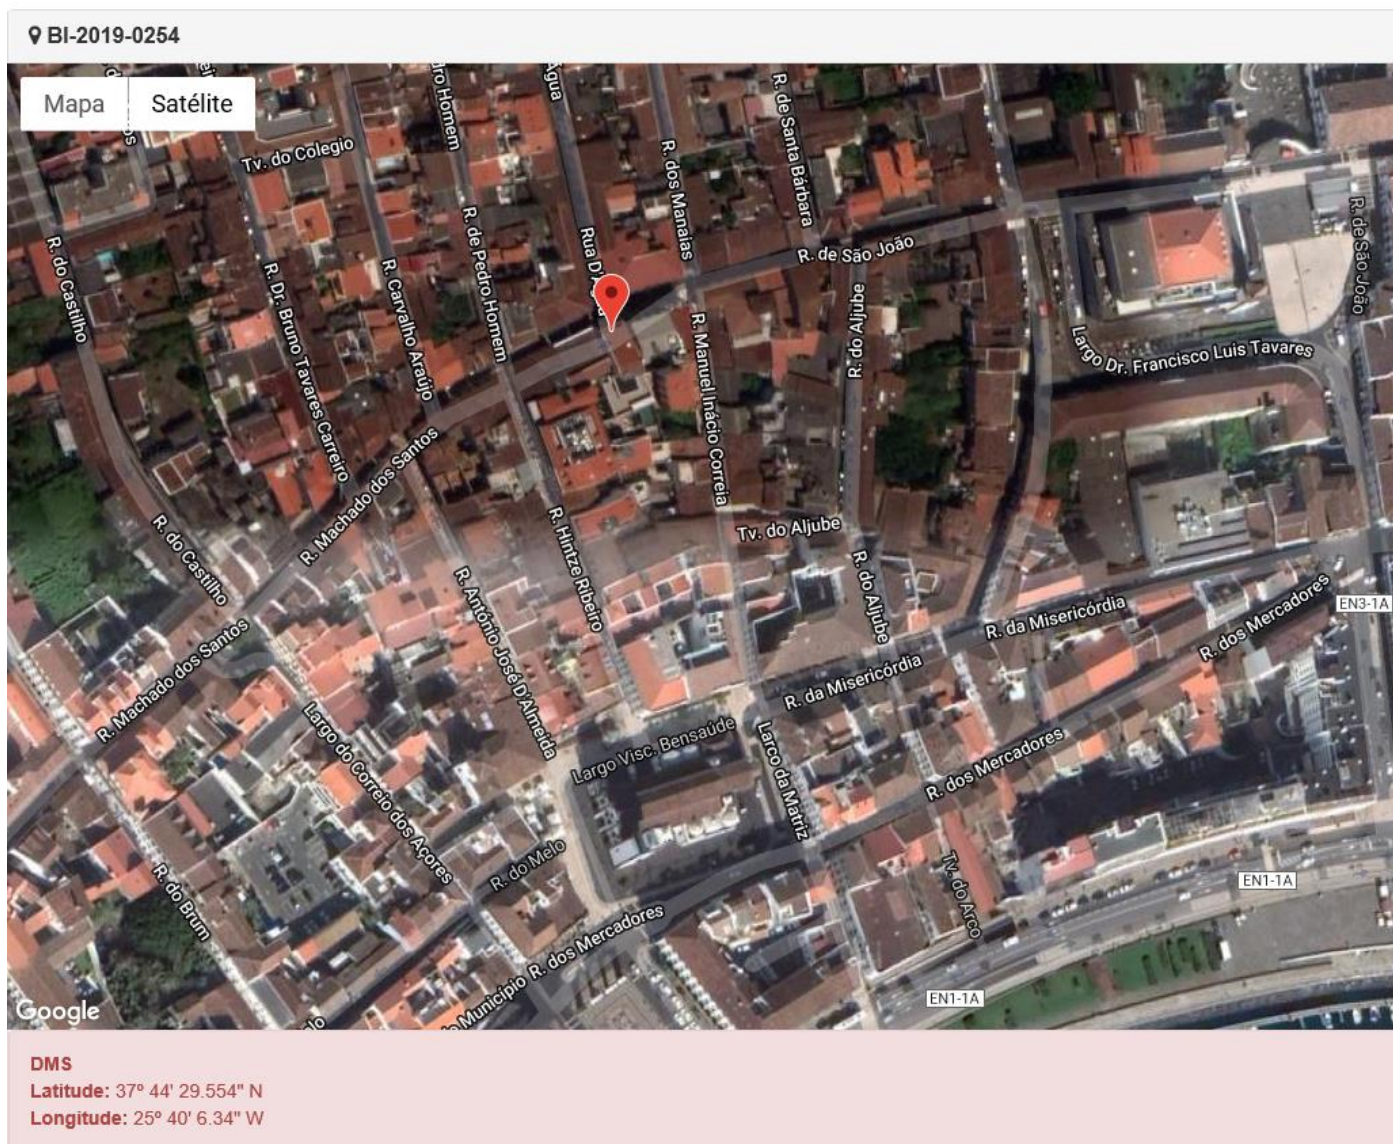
BI-2019-0254

Mapa Satélite

Tv. do Colegio
ro Homem
água
R. dos Manaias
R. de Santa Bárbara
R. de São João
R. do Castilho
R. Dr. Bruno Tavares Carreiro
R. Carvalho Araújo
R. de Pedro Homem
Rua D'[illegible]
R. de São João
R. Manuel Inácio Correia
R. do Aljube
Largo Dr. Francisco Luis Tavares
R. de São João
R. Machado dos Santos
R. do Castilho
R. Hintze Ribeiro
Tv. do Aljube
R. do Aljube
R. António José D'Almeida
R. da Misericórdia
R. dos Mercadores
EN3-1A
R. Machado dos Santos
R. da Misericórdia
Largo Visc. Bensaúde
Largo do Correio dos Açores
Larco da Matriz
R. dos Mercadores
R. do Melo
R. do Brum
Tv. do Arco
EN1-1A
Município R. dos Mercadores
EN1-1A
Google

DMS
Latitude: 37º 44' 29.554" N
Longitude: 25º 40' 6.34" W